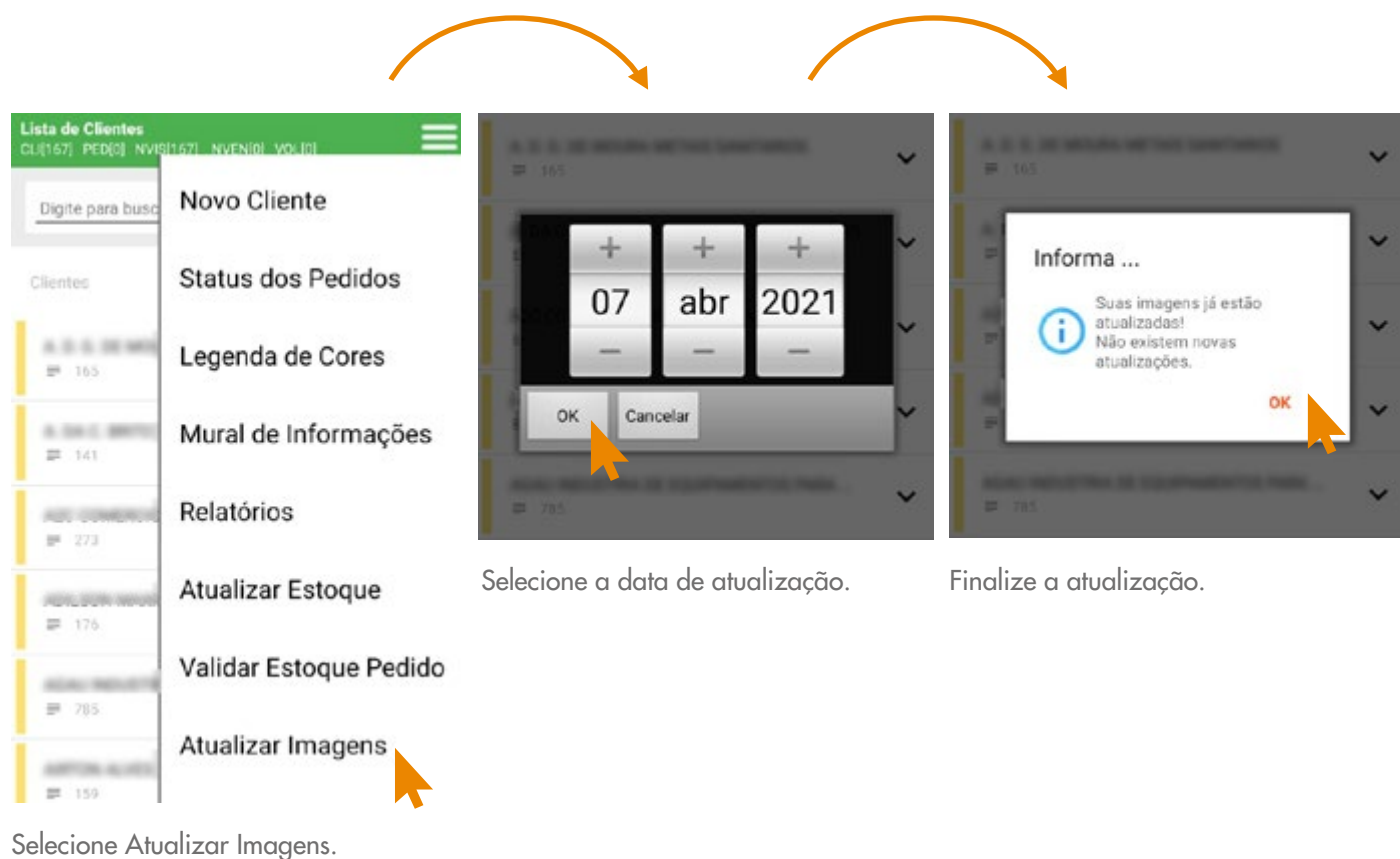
Lista de Clientes
CLI[167] PED[0] NVIS[167] NVEN[0] VOL[0]

Digite para busc

Clientes

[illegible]
165

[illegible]
141

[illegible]
273

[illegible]
176

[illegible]
785

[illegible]
159

Novo Cliente

Status dos Pedidos

Legenda de Cores

Mural de Informações

Relatórios

Atualizar Estoque

Validar Estoque Pedido

Atualizar Imagens

Selecione Atualizar Imagens.

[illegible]
165

+ + +
07 abr 2021
– – –

OK Cancelar

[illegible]
785

Selecione a data de atualização.

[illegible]
165

Informa ...

Suas imagens já estão atualizadas!
Não existem novas atualizações.

OK

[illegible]
785

Finalize a atualização.